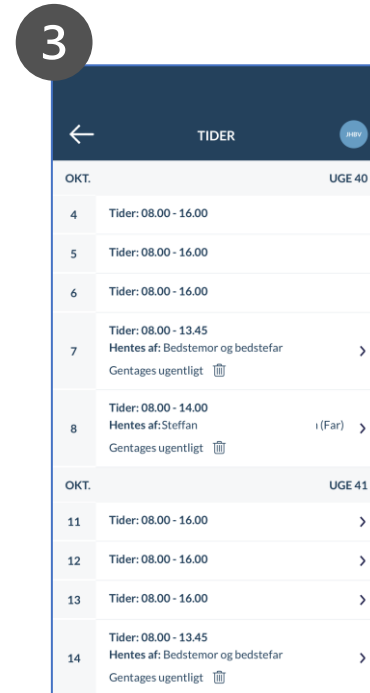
3

TIDER

JHBV

OKT.

UGE 40

4 Tider: 08.00 - 16.00

5 Tider: 08.00 - 16.00

6 Tider: 08.00 - 16.00

7 Tider: 08.00 - 13.45
Hentes af: Bedstemor og bedstefar
Gentages ugentligt

8 Tider: 08.00 - 14.00
Hentes af: Steffan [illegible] (Far)
Gentages ugentligt

OKT.

UGE 41

11 Tider: 08.00 - 16.00

12 Tider: 08.00 - 16.00

13 Tider: 08.00 - 16.00

14 Tider: 08.00 - 13.45
Hentes af: Bedstemor og bedstefar
Gentages ugentligt